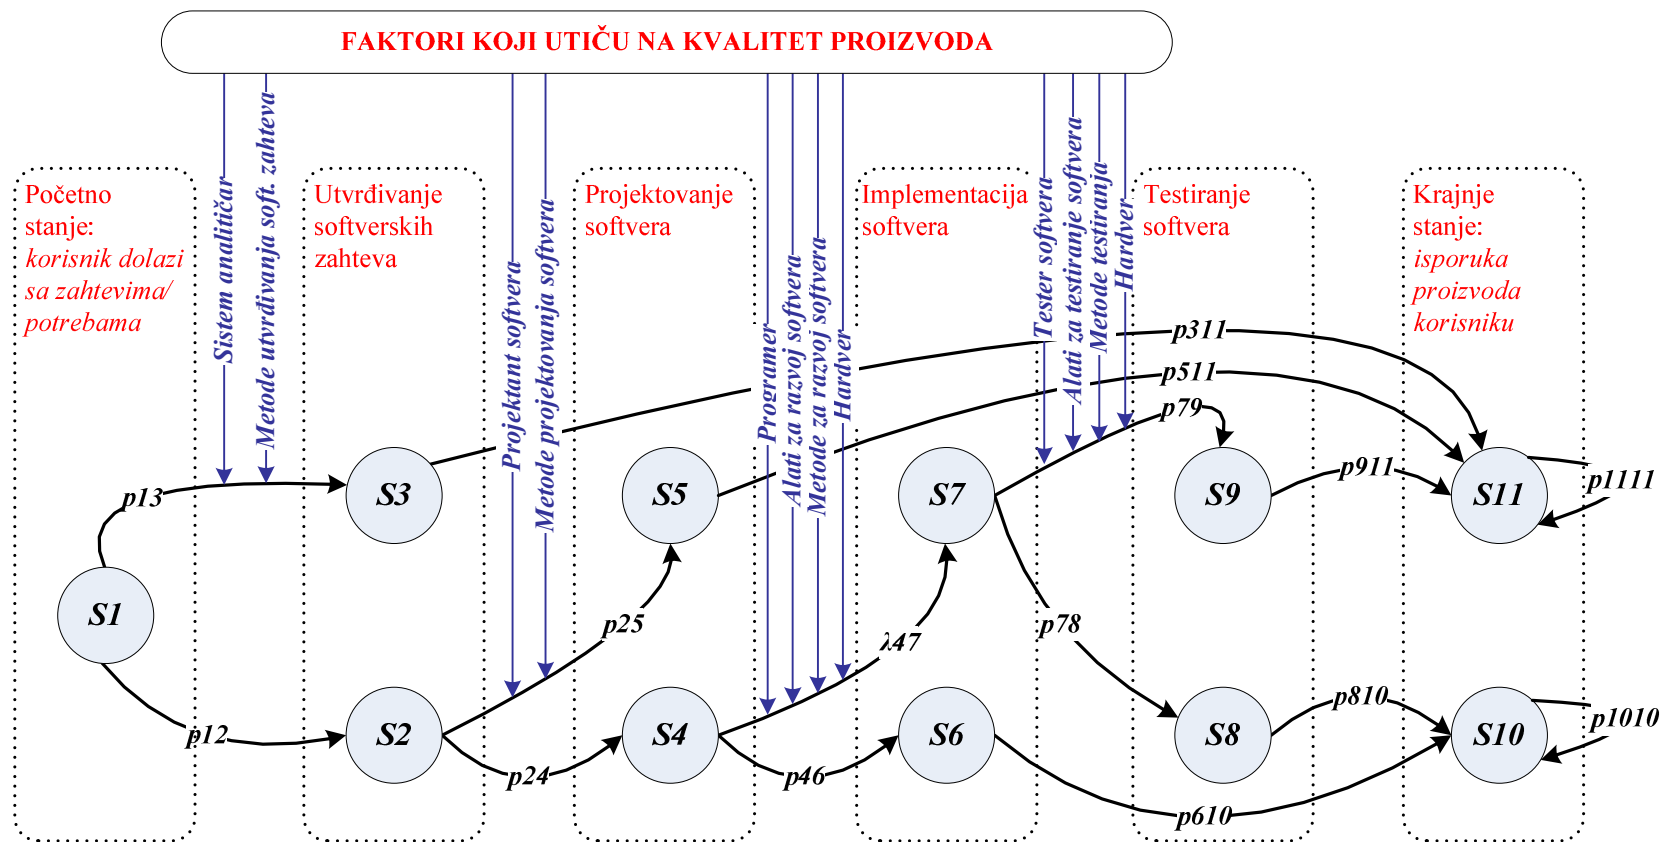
FAKTORI KOJI UTIČU NA KVALITET PROIZVODA

Početno stanje: korisnik dolazi sa zahtevima/ potrebama

Utvrđivanje softverskih zahteva

Projektovanje softvera

Implementacija softvera

Testiranje softvera

Krajnje stanje: isporuka proizvoda korisniku

Sistem analitičar
Metode utvrđivanja soft. zahteva
Projektant softvera
Metode projektovanja softvera
Programer
Alati za razvoj softvera
Metode za razvoj softvera
Hardver
Tester softvera
Alati za testiranje softvera
Metode testiranja
Hardver

S1
S2
S3
S4
S5
S6
S7
S8
S9
S10
S11

p13
p12
p25
p24
p46
λ47
p78
p79
p311
p511
p911
p1111
p810
p610
p1010